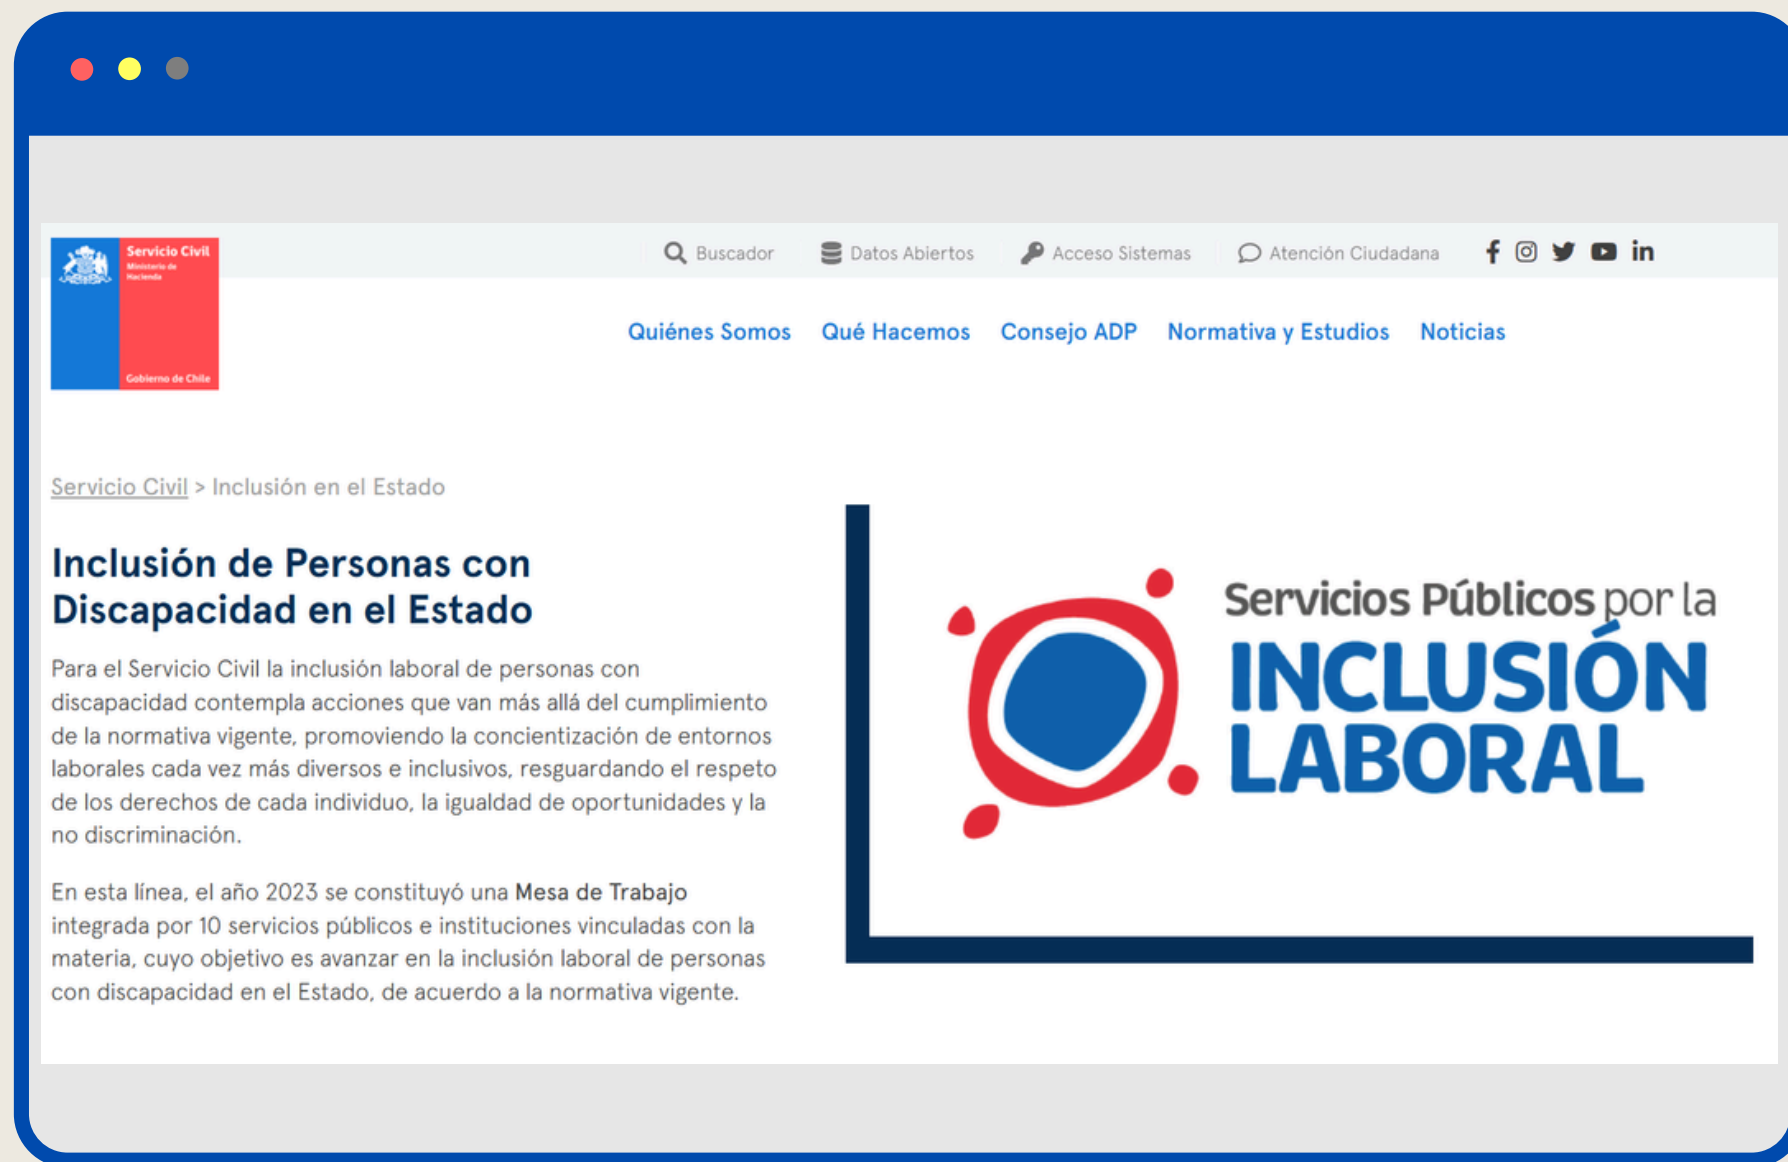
Servicio Civil
Ministerio de Hacienda
Gobierno de Chile

Buscador Datos Abiertos Acceso Sistemas Atención Ciudadana

Quiénes Somos Qué Hacemos Consejo ADP Normativa y Estudios Noticias

Servicio Civil > Inclusión en el Estado

Inclusión de Personas con Discapacidad en el Estado

Para el Servicio Civil la inclusión laboral de personas con discapacidad contempla acciones que van más allá del cumplimiento de la normativa vigente, promoviendo la concientización de entornos laborales cada vez más diversos e inclusivos, resguardando el respeto de los derechos de cada individuo, la igualdad de oportunidades y la no discriminación.

En esta línea, el año 2023 se constituyó una Mesa de Trabajo integrada por 10 servicios públicos e instituciones vinculadas con la materia, cuyo objetivo es avanzar en la inclusión laboral de personas con discapacidad en el Estado, de acuerdo a la normativa vigente.

Servicios Públicos por la
INCLUSIÓN
LABORAL